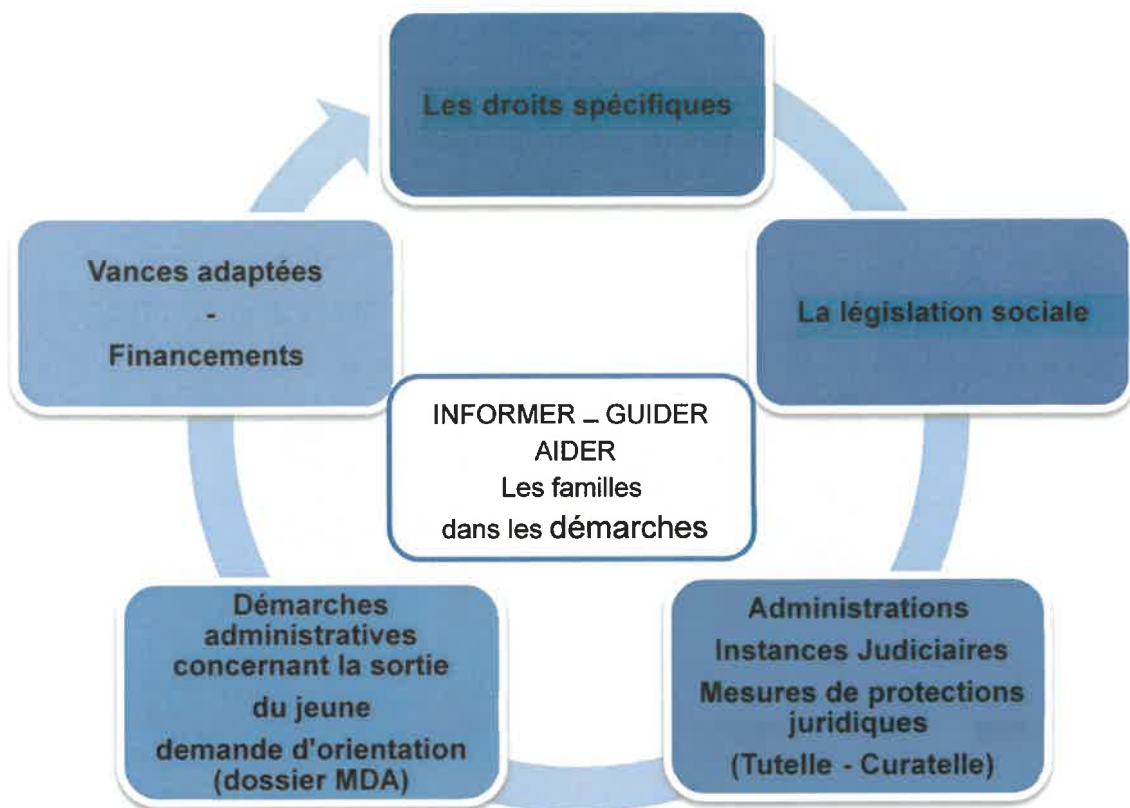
Les droits spécifiques

La législation sociale

Administrations
Instances Judiciaires
Mesures de protections juridiques
(Tutelle - Curatelle)

Démarches administratives concernant la sortie du jeune
demande d'orientation (dossier MDA)

Vances adaptées
-
Financements

INFORMER _ GUIDER
AIDER
Les familles
dans les démarches